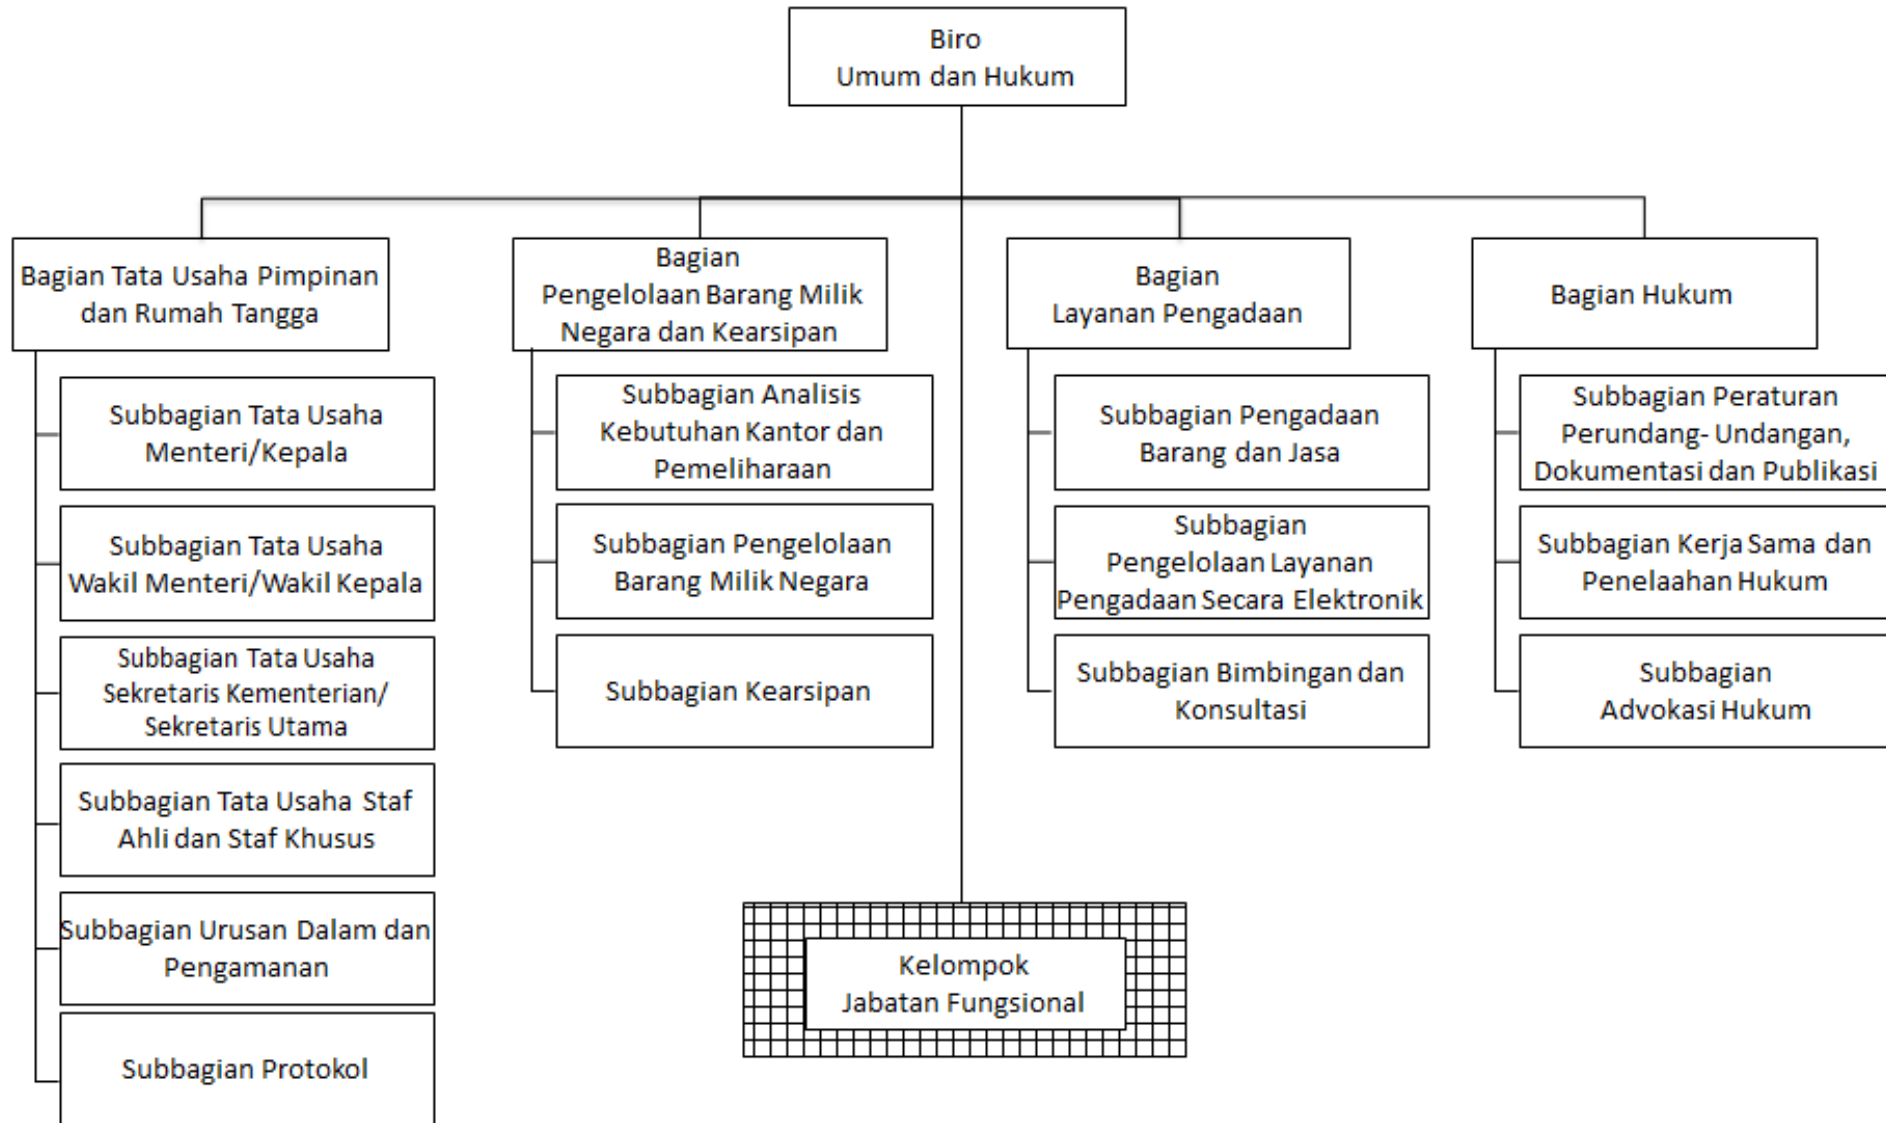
Biro
Umum dan Hukum

Bagian Tata Usaha Pimpinan dan Rumah Tangga

Subbagian Tata Usaha Menteri/Kepala

Subbagian Tata Usaha Wakil Menteri/Wakil Kepala

Subbagian Tata Usaha Sekretaris Kementerian/ Sekretaris Utama

Subbagian Tata Usaha Staf Ahli dan Staf Khusus

Subbagian Urusan Dalam dan Pengamanan

Subbagian Protokol

Bagian Pengelolaan Barang Milik Negara dan Kearsipan

Subbagian Analisis Kebutuhan Kantor dan Pemeliharaan

Subbagian Pengelolaan Barang Milik Negara

Subbagian Kearsipan

Bagian Layanan Pengadaan

Subbagian Pengadaan Barang dan Jasa

Subbagian Pengelolaan Layanan Pengadaan Secara Elektronik

Subbagian Bimbingan dan Konsultasi

Bagian Hukum

Subbagian Peraturan Perundang- Undangan, Dokumentasi dan Publikasi

Subbagian Kerja Sama dan Penelaahan Hukum

Subbagian Advokasi Hukum

Kelompok Jabatan Fungsional